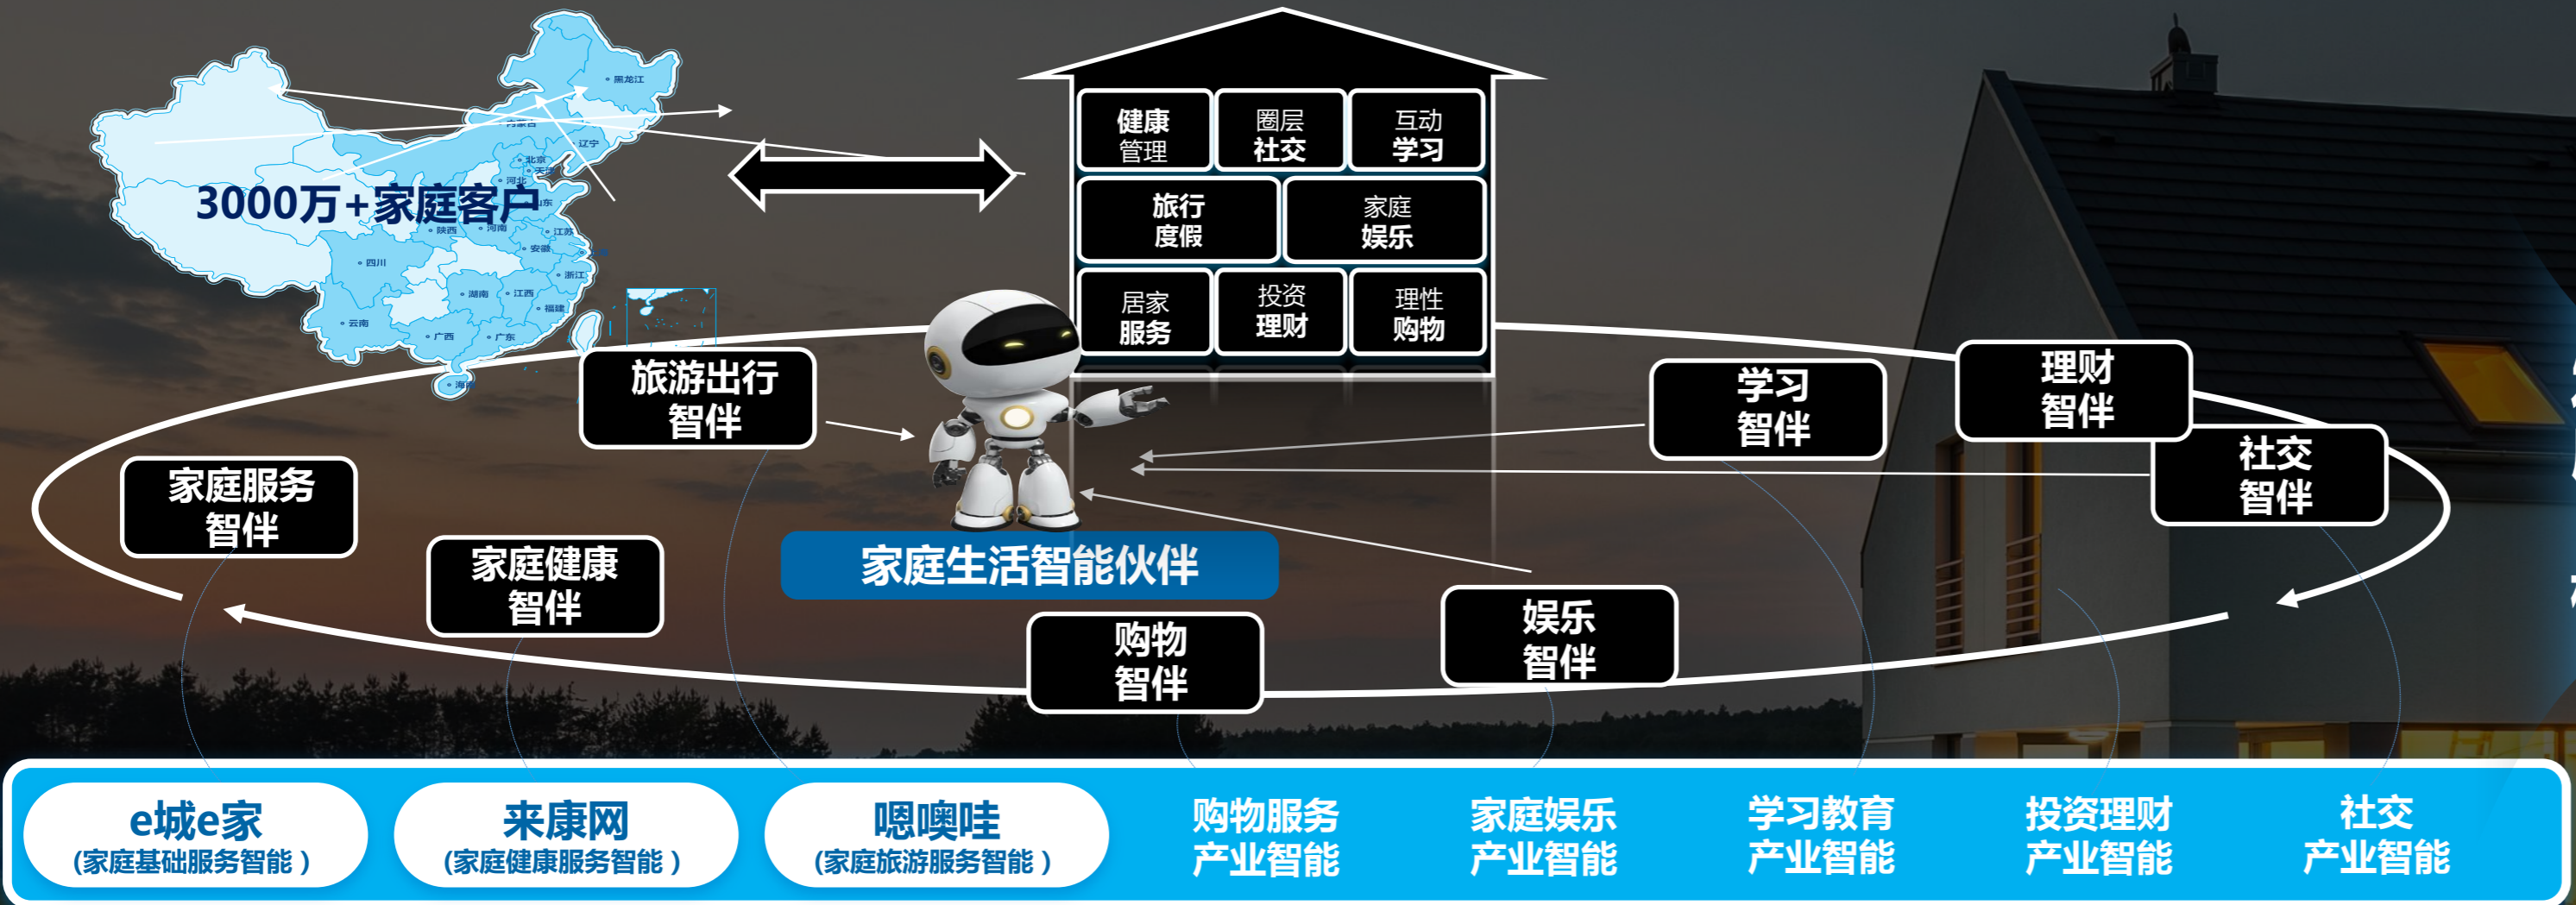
黑龙江
内蒙古
辽宁
北京
天津
河北
山东
陕西
河南
江苏
安徽
四川
浙江
湖南
江西
福建
云南
广西
广东
海南

3000万+家庭客户

健康管理
圈层社交
互动学习
旅行度假
家庭娱乐
居家服务
投资理财
理性购物

旅游出行智伴
家庭服务智伴
家庭健康智伴
家庭生活智能伙伴
购物智伴
学习智伴
理财智伴
社交智伴
娱乐智伴

e城e家
(家庭基础服务智能)
来康网
(家庭健康服务智能)
嗯噢哇
(家庭旅游服务智能)
购物服务产业智能
家庭娱乐产业智能
学习教育产业智能
投资理财产业智能
社交产业智能